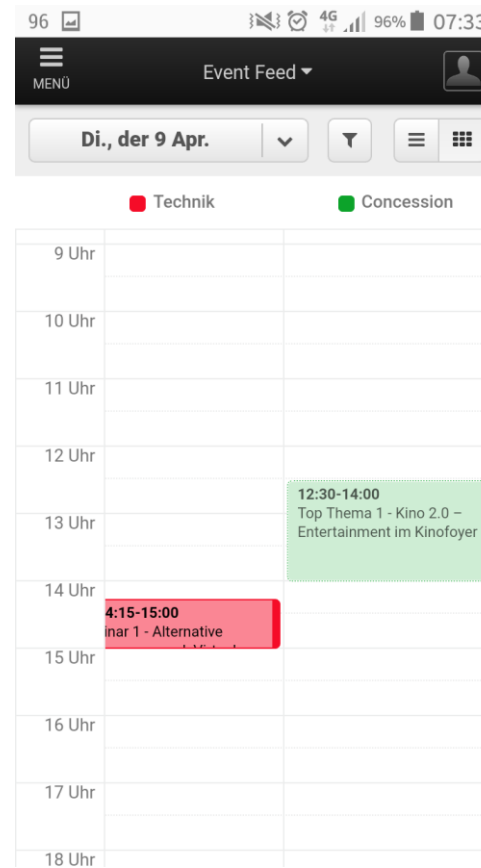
96 4G 96% 07:33

MENÜ

Event Feed

Di., der 9 Apr.

Technik

Concession

9 Uhr

10 Uhr

11 Uhr

12 Uhr

13 Uhr

14 Uhr

15 Uhr

16 Uhr

17 Uhr

18 Uhr

12:30-14:00
Top Thema 1 - Kino 2.0 – Entertainment im Kinofoyer

4:15-15:00
inar 1 - Alternative
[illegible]